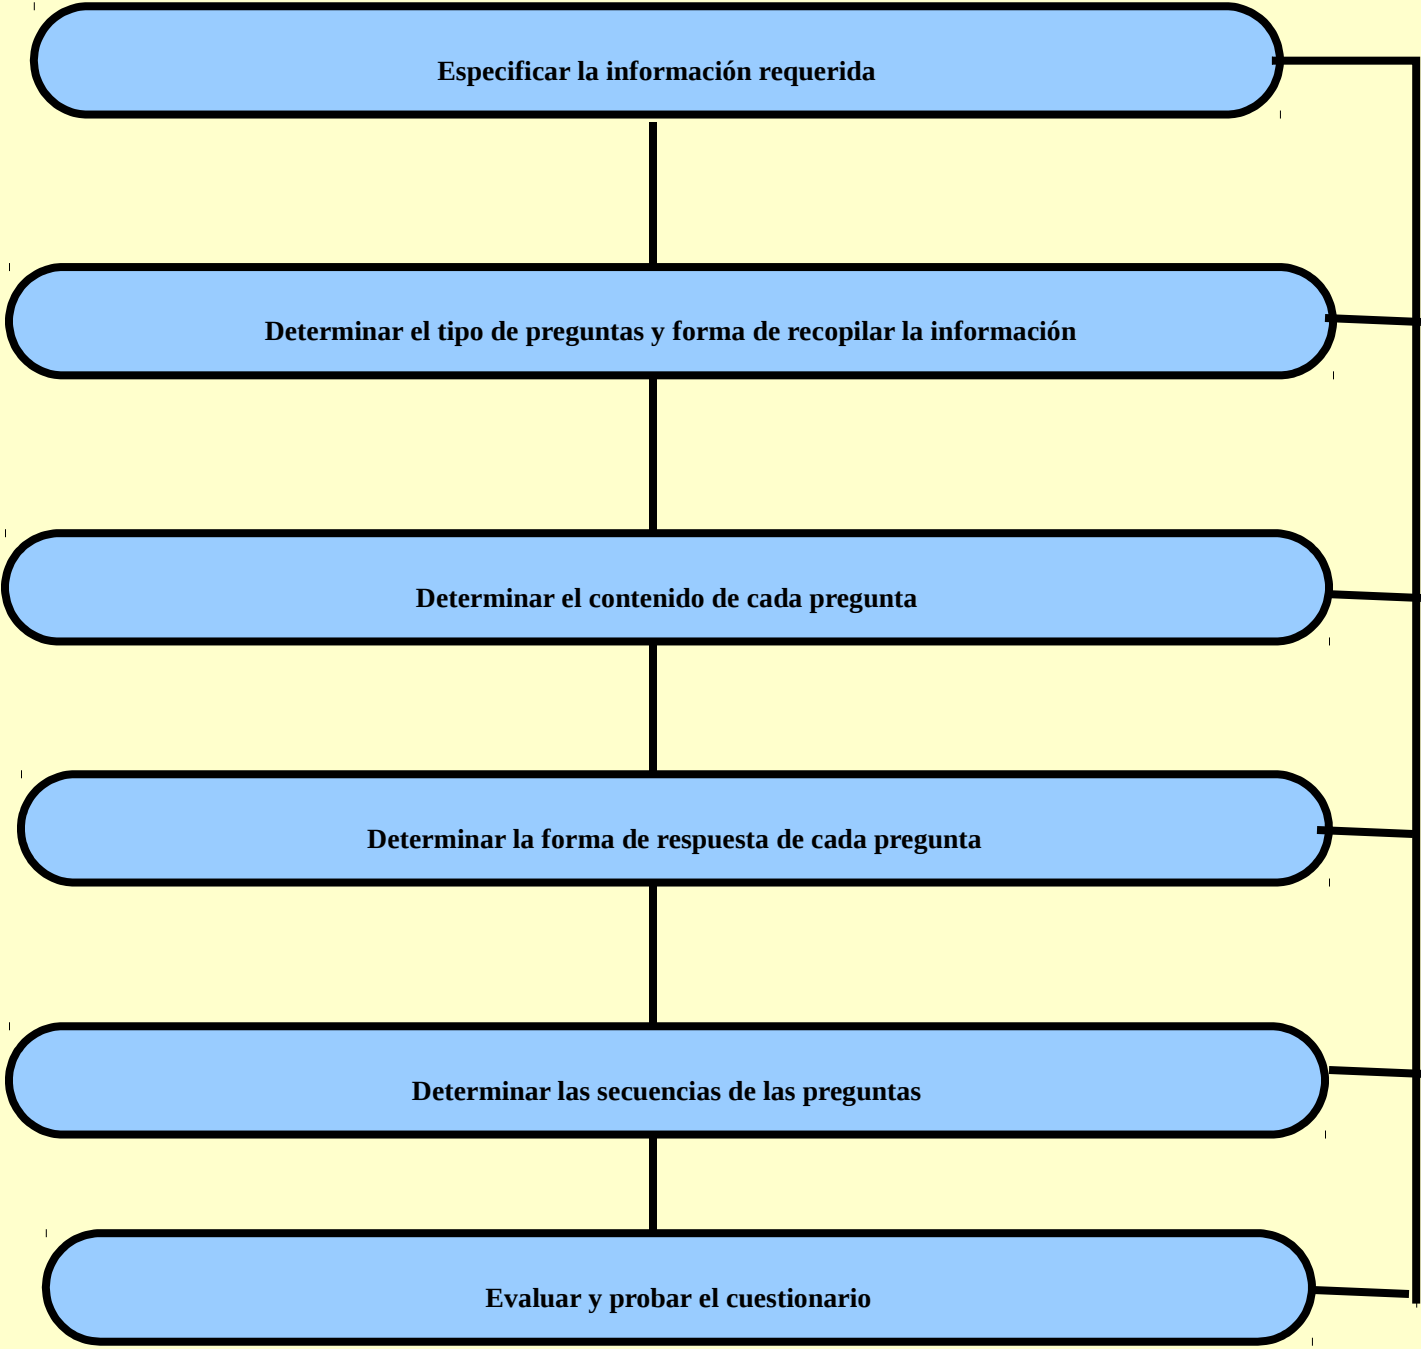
Especificar la información requerida

Determinar el tipo de preguntas y forma de recopilar la información

Determinar el contenido de cada pregunta

Determinar la forma de respuesta de cada pregunta

Determinar las secuencias de las preguntas

Evaluar y probar el cuestionario